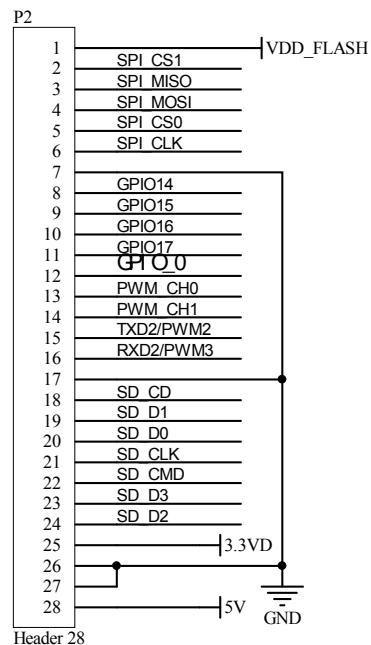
P2

1 VDD_FLASH
2 SPI_CS1
3 SPI_MISO
4 SPI_MOSI
5 SPI_CS0
6 SPI_CLK
7
8 GPIO14
9 GPIO15
10 GPIO16
11 GPIO17
GPIO_0
12
13 PWM_CH0
14 PWM_CH1
15 TXD2/PWM2
16 RXD2/PWM3
17
18 SD_CD
19 SD_D1
20 SD_D0
21 SD_CLK
22 SD_CMD
23 SD_D3
24 SD_D2
25 3.3VD
26
27
28 5V
GND

Header 28